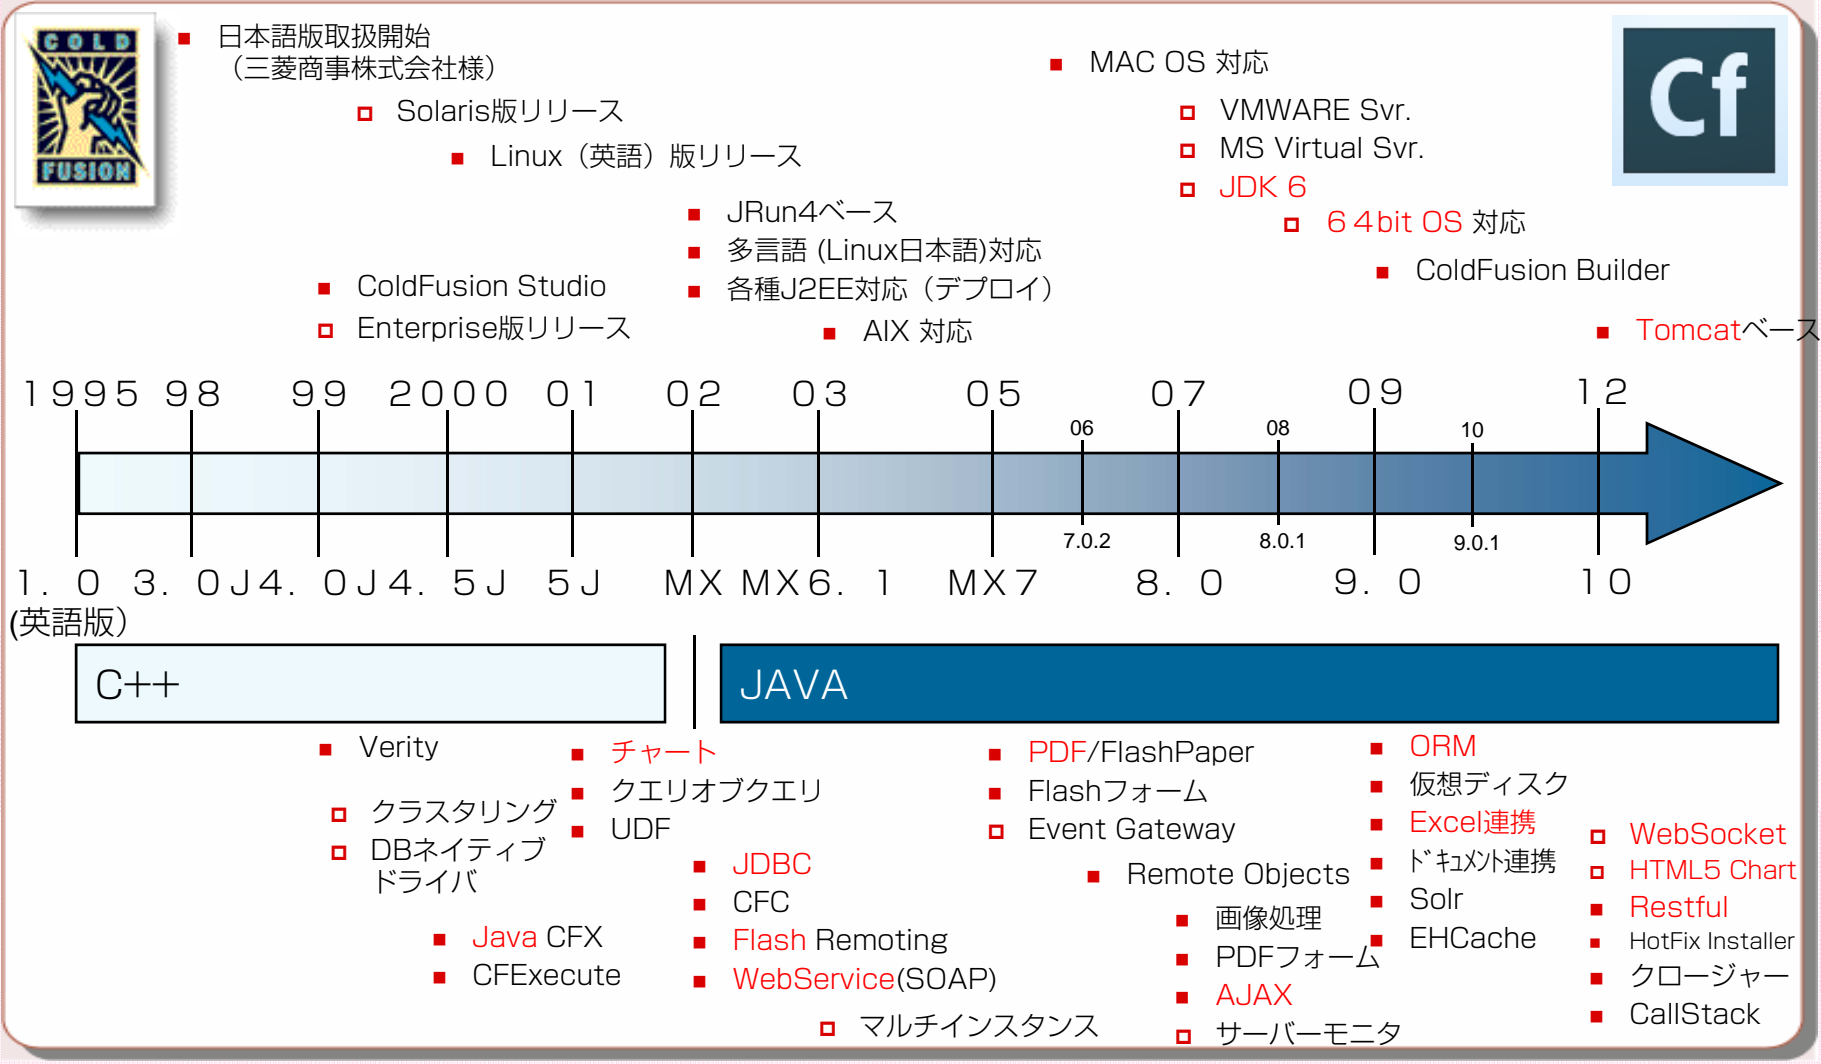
COLD FUSION

■ 日本語版取扱開始（三菱商事株式会社様）

□ Solaris版リリース

■ Linux（英語）版リリース

■ JRun4ベース
■ 多言語 (Linux日本語)対応
■ 各種J2EE対応（デプロイ）

■ ColdFusion Studio
□ Enterprise版リリース

■ AIX 対応

■ MAC OS 対応

□ VMWARE Svr.
□ MS Virtual Svr.
□ JDK 6

□ 64bit OS 対応

■ ColdFusion Builder

■ Tomcatベース

Cf

1995 98 99 2000 01 02 03 05 06 07 08 09 10 12

7.0.2 8.0.1 9.0.1

1.0 3.0J 4.0J 4.5J 5J MX MX6.1 MX7 8.0 9.0 10
(英語版)

C++

JAVA

■ Verity

□ クラスタリング
□ DBネイティブドライバ

■ Java CFX
■ CFExecute

■ チャート
■ クエリオブクエリ
■ UDF

■ JDBC
■ CFC
■ Flash Remoting
■ WebService(SOAP)

□ マルチインスタンス

■ PDF/FlashPaper
■ Flashフォーム
□ Event Gateway

■ Remote Objects

■ 画像処理
■ PDFフォーム
■ AJAX
□ サーバーモニタ

■ ORM
■ 仮想ディスク
■ Excel連携
■ ドキュメント連携
■ Solr
■ EHCache

□ WebSocket
□ HTML5 Chart
■ Restful
■ HotFix Installer
■ クロージャー
■ CallStack